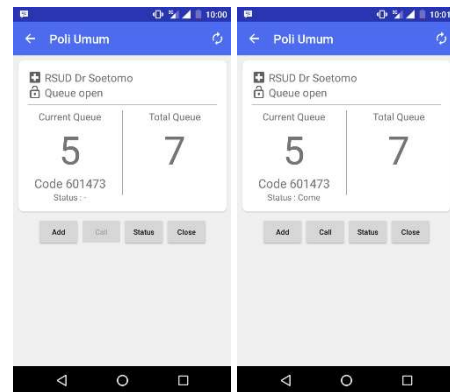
10:00

Poli Umum

RSUD Dr Soetomo
Queue open

| Current Queue | Total Queue |
|---|---|
| 5 | 7 |

Code 601473
Status : -

Add Call Status Close

10:01

Poli Umum

RSUD Dr Soetomo
Queue open

| Current Queue | Total Queue |
|---|---|
| 5 | 7 |

Code 601473
Status : Come

Add Call Status Close